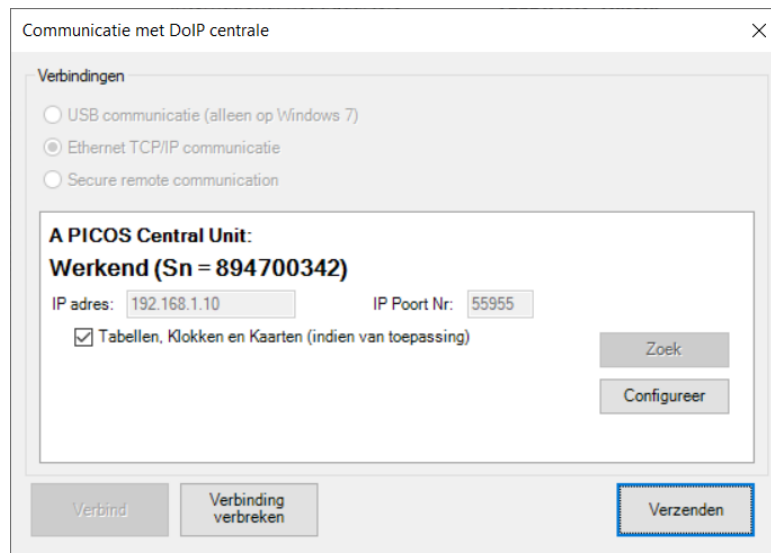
Communicatie met DoIP centrale

×

Verbindingen

USB communicatie (alleen op Windows 7)

Ethernet TCP/IP communicatie

Secure remote communication

A PICOS Central Unit:

Werkend (Sn = 894700342)

IP adres: 192.168.1.10

IP Poort Nr: 55955

Tabellen, Klokken en Kaarten (indien van toepassing)

Zoek

Configureer

Verbind

Verbinding verbreken

Verzenden